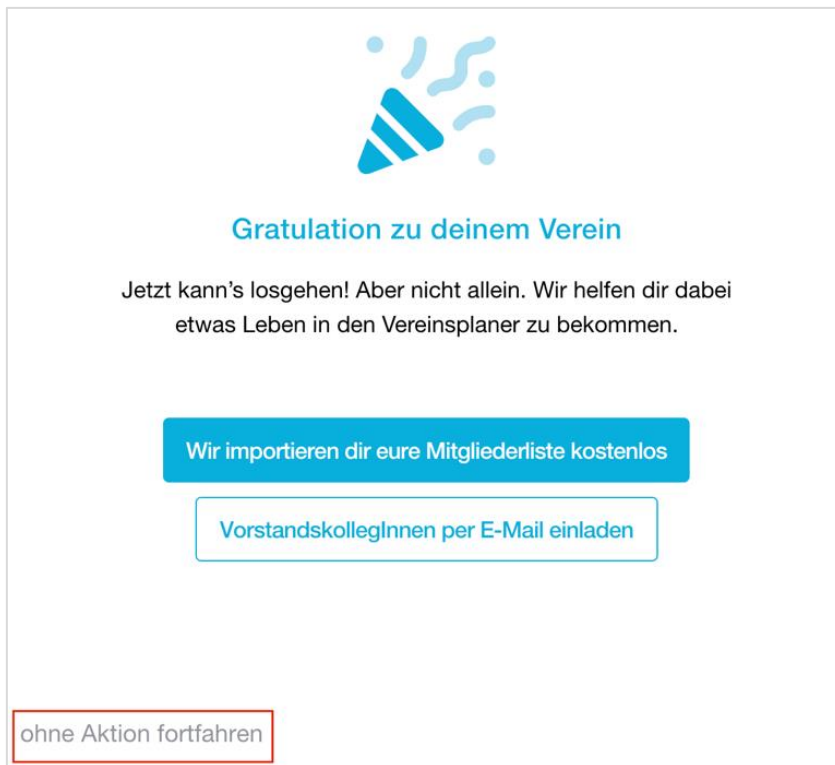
Gratulation zu deinem Verein

Jetzt kann’s losgehen! Aber nicht allein. Wir helfen dir dabei etwas Leben in den Vereinsplaner zu bekommen.

Wir importieren dir eure Mitgliederliste kostenlos

VorstandskollegInnen per E-Mail einladen

ohne Aktion fortfahren